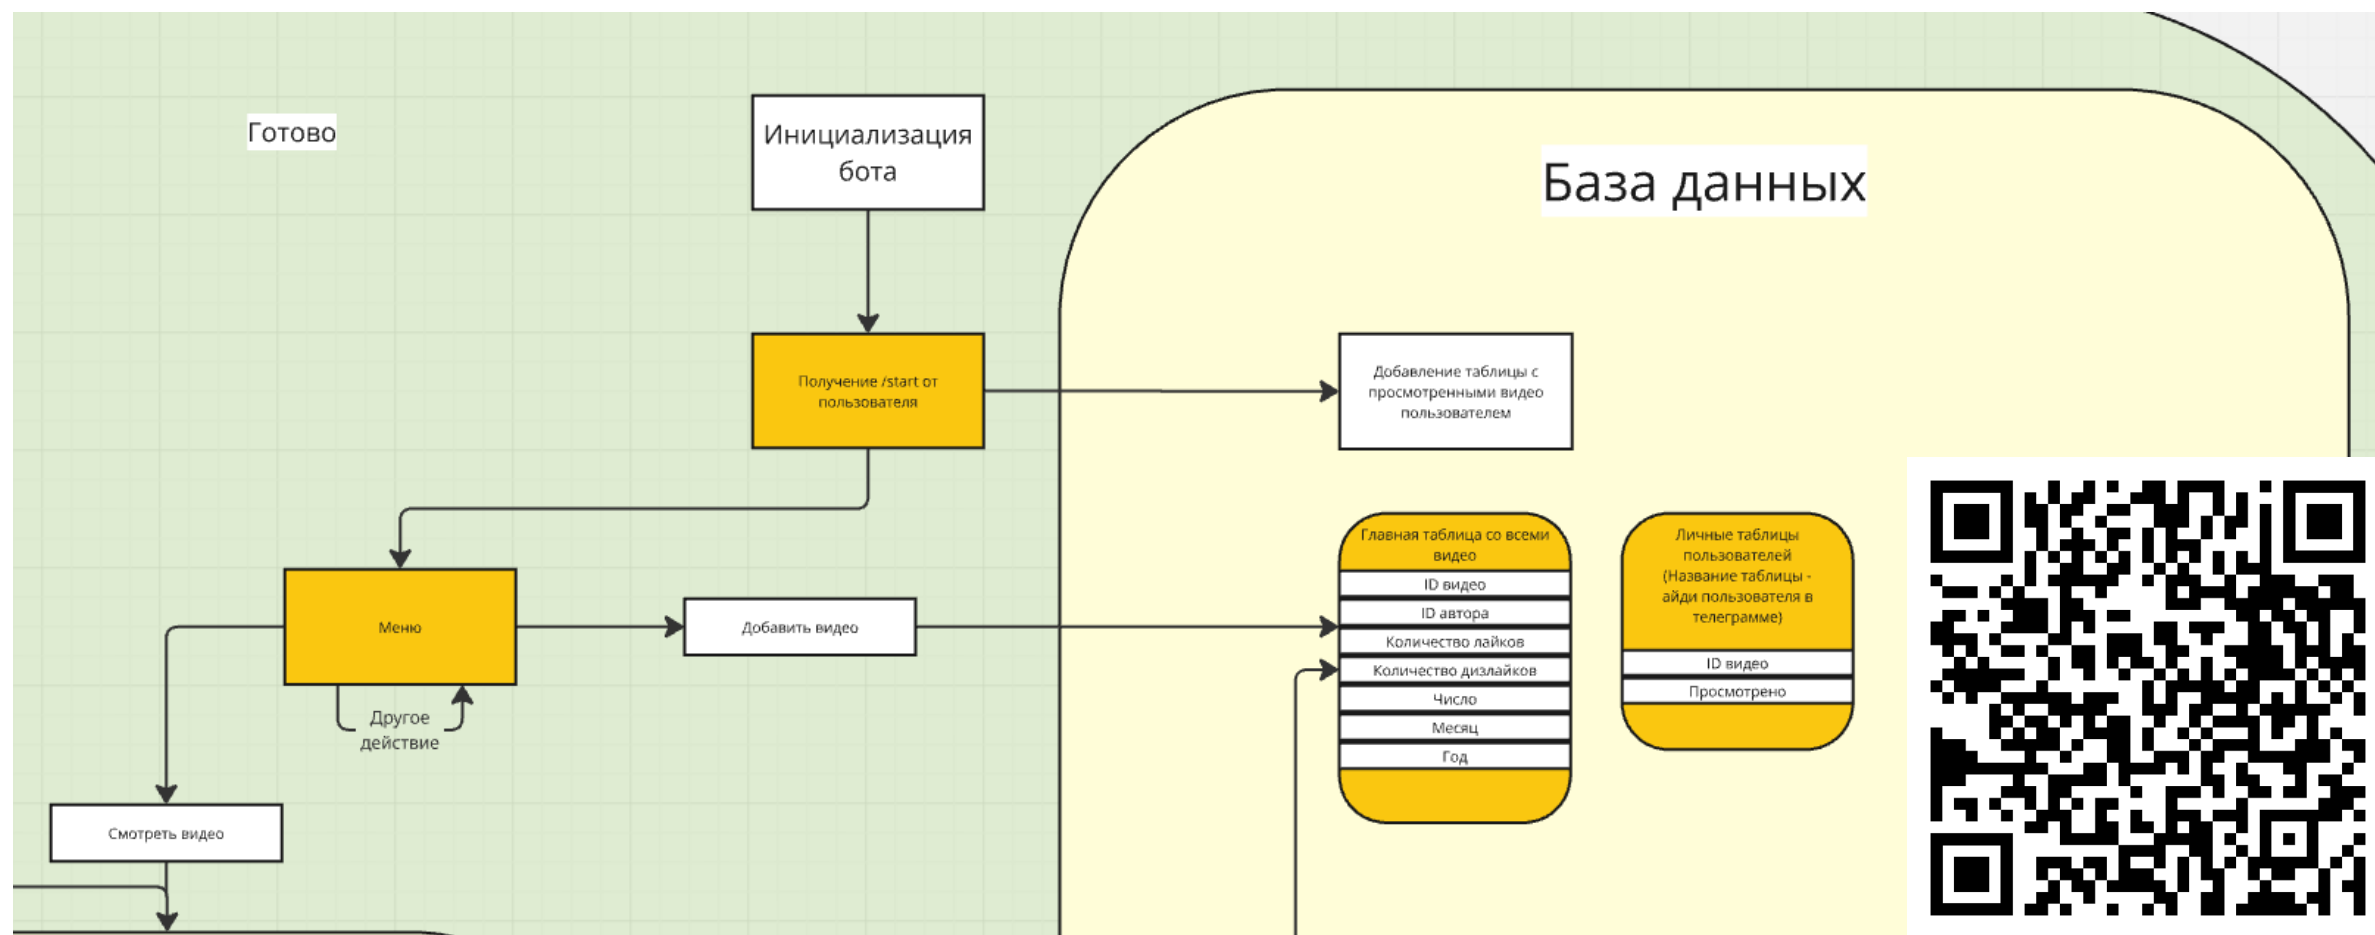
Готово

Инициализация бота

База данных

Получение /start от пользователя

Добавление таблицы с просмотренными видео пользователем

Меню

Другое действие

Добавить видео

Главная таблица со всеми видео

| ID видео |
| ID автора |
| Количество лайков |
| Количество дизлайков |
| Число |
| Месяц |
| Год |

Личные таблицы пользователей (Название таблицы - айди пользователя в телеграмме)

| ID видео |
| Просмотрено |

Смотреть видео